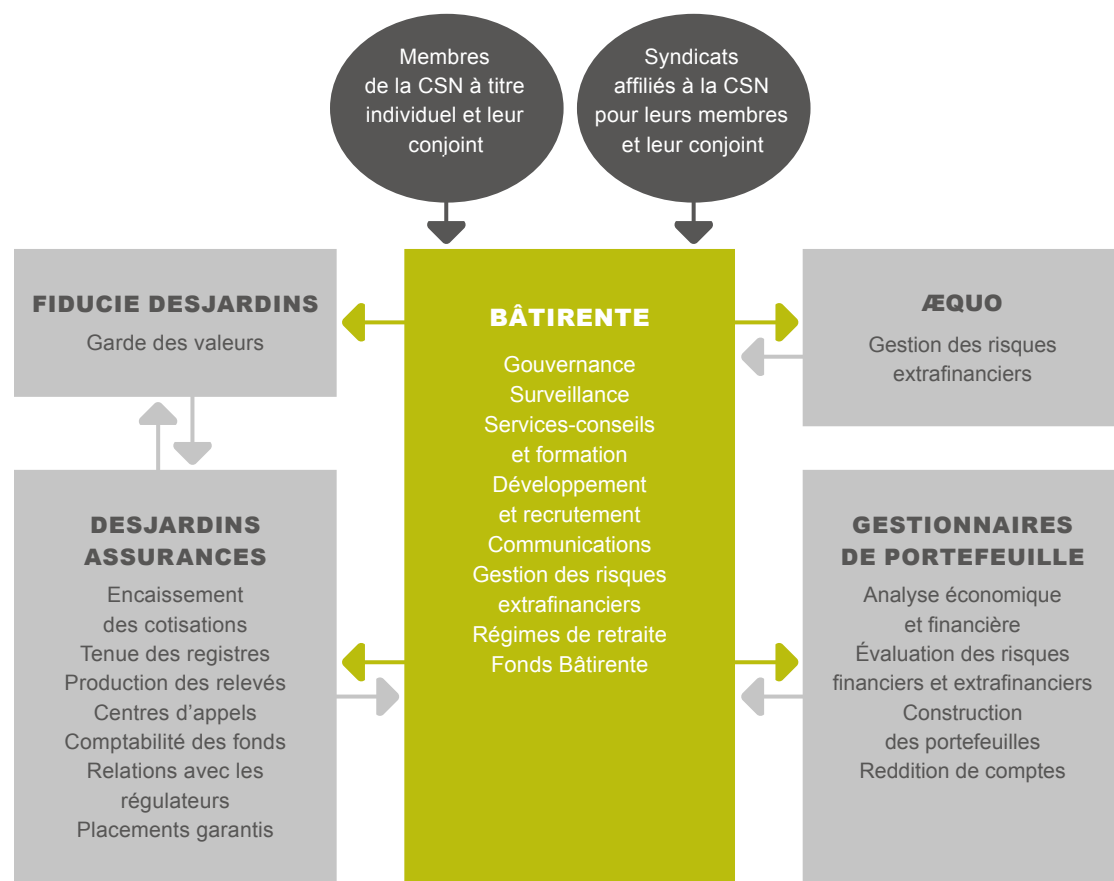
Membres de la CSN à titre individuel et leur conjoint

Syndicats affiliés à la CSN pour leurs membres et leur conjoint

FIDUCIE DESJARDINS
Garde des valeurs

BÂTIRENTE
Gouvernance
Surveillance
Services-conseils et formation
Développement et recrutement
Communications
Gestion des risques extrafinanciers
Régimes de retraite
Fonds Bâtirente

ÆQUO
Gestion des risques extrafinanciers

DESJARDINS ASSURANCES
Encaissement des cotisations
Tenue des registres
Production des relevés
Centres d'appels
Comptabilité des fonds
Relations avec les régulateurs
Placements garantis

GESTIONNAIRES DE PORTEFEUILLE
Analyse économique et financière
Évaluation des risques financiers et extrafinanciers
Construction des portefeuilles
Reddition de comptes